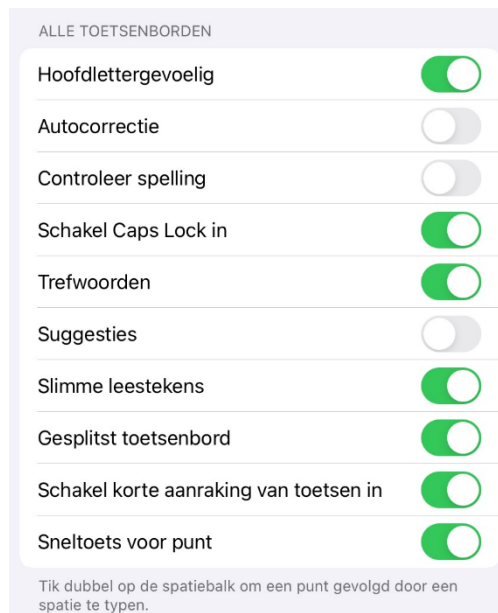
ALLE TOETSENBORDEN

Hoofdlettergevoelig

Autocorrectie

Controleer spelling

Schakel Caps Lock in

Trefwoorden

Suggesties

Slimme leestekens

Gesplitst toetsenbord

Schakel korte aanraking van toetsen in

Sneltoets voor punt

Tik dubbel op de spatiebalk om een punt gevolgd door een spatie te typen.